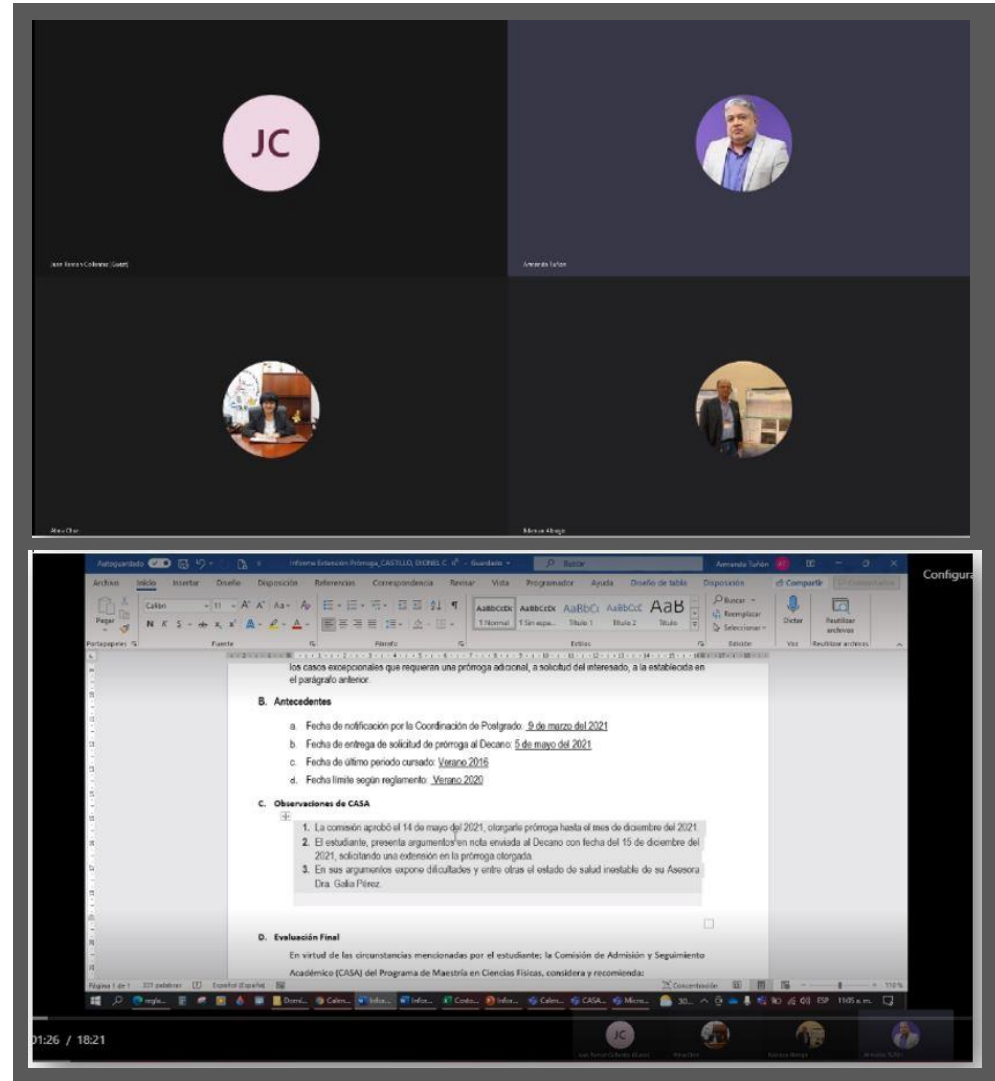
JC

Juan Ramón Collantes (Guest)

Armando Tuñón

Alma Chue

Marcos Abrego

Autoguardado Informe Extensión Prórroga_CASTILLO, DIONEL C. - Guardado Buscar Armando Tuñón

Archivo Inicio Insertar Diseño Disposición Referencias Correspondencia Revisar Vista Programador Ayuda Diseño de tabla Disposición Compartir Comentarios

Configura

Pegar Calibri 11 AaBbCcDc AaBbCcDc AaBbCc AaBbCcC AaB Buscar Reemplazar Seleccionar Dictar Reutilizar archivos

Portapapeles Fuente Párrafo Estilos Edición Voz Reutilizar archivos

los casos excepcionales que requieran una prórroga adicional, a solicitud del interesado, a la establecida en el parágrafo anterior.

B. Antecedentes

a. Fecha de notificación por la Coordinación de Postgrado: 9 de marzo del 2021

b. Fecha de entrega de solicitud de prórroga al Decano: 5 de mayo del 2021

c. Fecha de último periodo cursado: Verano 2016

d. Fecha límite según reglamento: Verano 2020

C. Observaciones de CASA

1. La comisión aprobó el 14 de mayo del 2021, otorgarle prórroga hasta el mes de diciembre del 2021.

2. El estudiante, presenta argumentos en nota enviada al Decano con fecha del 15 de diciembre del 2021, solicitando una extensión en la prórroga otorgada.

3. En sus argumentos expone dificultades y entre otras el estado de salud inestable de su Asesora Dra. Galia Pérez.

D. Evaluación Final

En virtud de las circunstancias mencionadas por el estudiante: la Comisión de Admisión y Seguimiento Académico (CASA) del Programa de Maestría en Ciencias Físicas, considera y recomienda:

Página 1 de 1 331 palabras Español (España) Concentración 110 %

ESP 11:05 a. m.

01:26 / 18:21